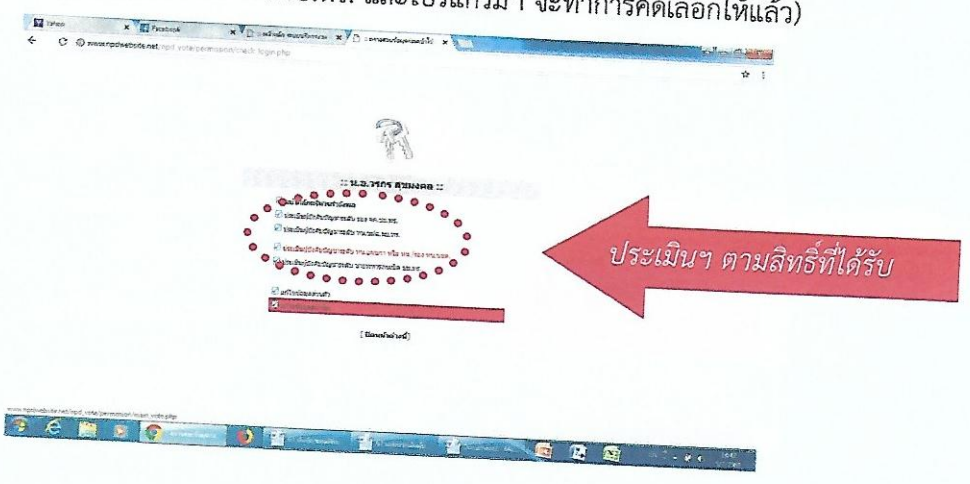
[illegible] จะทำการคัดเลือกให้แล้ว)

Yahoo Facebook

www.npdwebsite.net/npd_vote/permission/check_login.php

:: น.อ.วรกร สุขมงคล ::

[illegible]

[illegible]

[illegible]

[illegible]

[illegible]

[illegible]

[ ปิดหน้าต่างนี้ ]

ประเมินฯ ตามสิทธิ์ที่ได้รับ

www.npdwebsite.net/npd_vote/permission/insert_vote.php